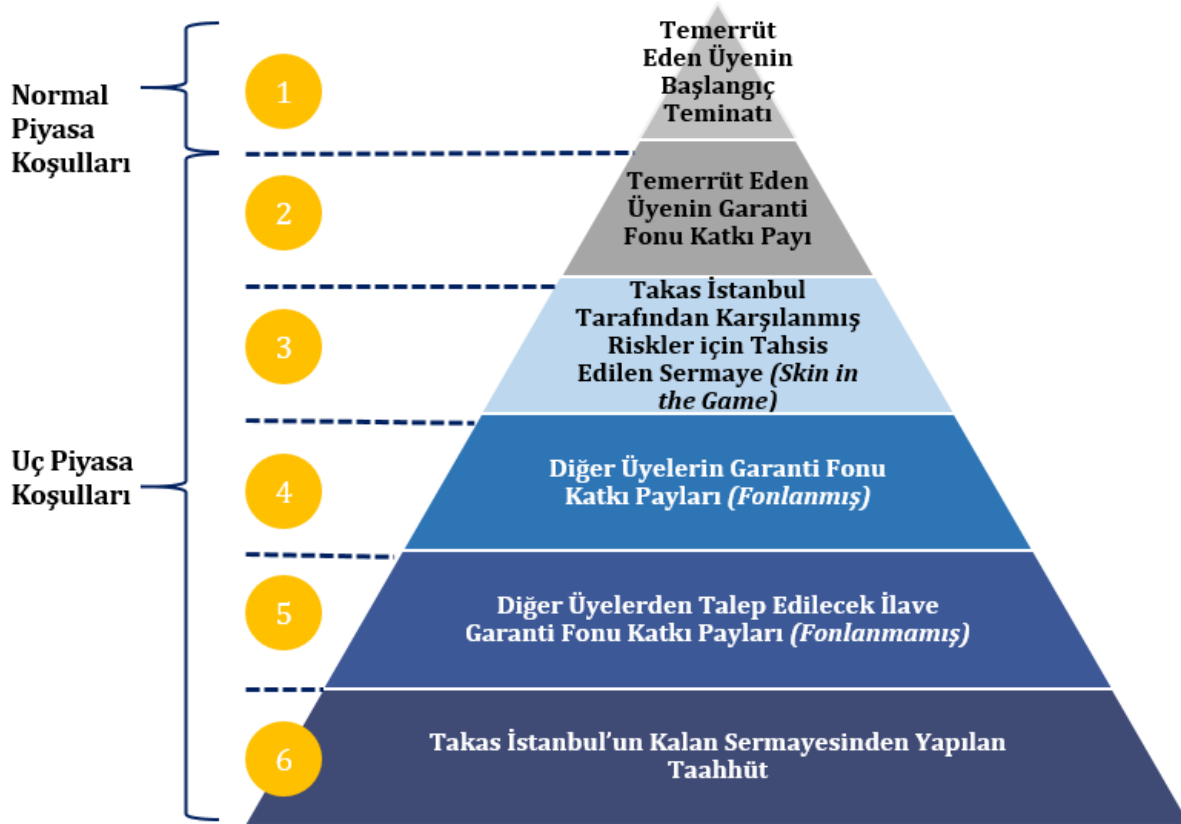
Normal Piyasa Koşulları

Uç Piyasa Koşulları

1

Temerrüt Eden Üyenin Başlangıç Teminatı

2

Temerrüt Eden Üyenin Garanti Fonu Katkı Payı

3

Takas İstanbul Tarafından Karşılanmış Riskler için Tahsis Edilen Sermaye *(Skin in the Game)*

4

Diğer Üyelerin Garanti Fonu Katkı Payları *(Fonlanmış)*

5

Diğer Üyelerden Talep Edilecek İlave Garanti Fonu Katkı Payları *(Fonlanmamış)*

6

Takas İstanbul'un Kalan Sermayesinden Yapılan Taahhüt